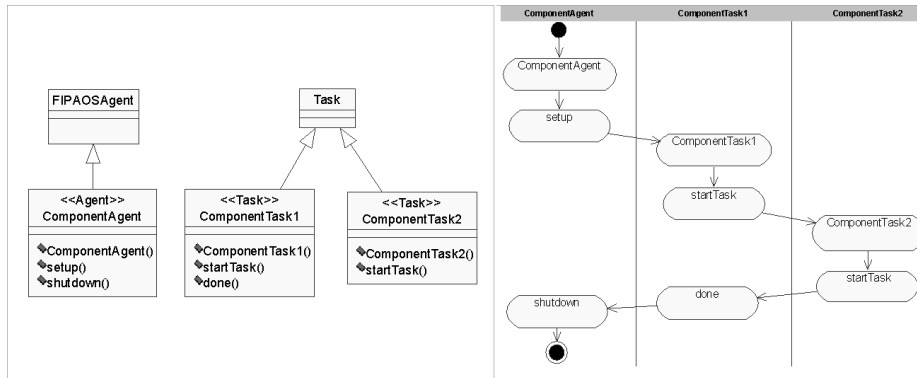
FIPAOSAgent

<<Agent>>
ComponentAgent

ComponentAgent()
setup()
shutdown()

Task

<<Task>>
ComponentTask1

ComponentTask1()
startTask()
done()

<<Task>>
ComponentTask2

ComponentTask2()
startTask()

| ComponentAgent | ComponentTask1 | ComponentTask2 |
|---|---|---|

ComponentAgent

setup

ComponentTask1

startTask

ComponentTask2

startTask

done

shutdown